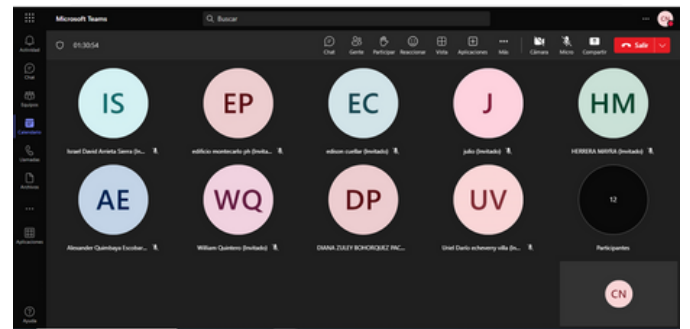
Microsoft Teams

Buscar

Actividad
Chat
Equipos
Calendario
Llamadas
Archivos
...
Aplicaciones
Ayuda

01:30:54

Chat
Gente
Participar
Reaccionar
Vista
Aplicaciones
Más
Cámara
Micro
Compartir
Salir

IS
Israel David Arrieta Sierra (In...

EP
edificio montecarlo ph (Invita...

EC
edison cuellar (Invitado)

J
julio (Invitado)

HM
HERRERA MAYRA (Invitado)

AE
Alexander Quimbaya Escobar...

WQ
William Quintero (Invitado)

DP
DIANA ZULEY BOHORQUEZ PAC...

UV
Uriel Dario echeverry villa (In...

12
Participantes

CN